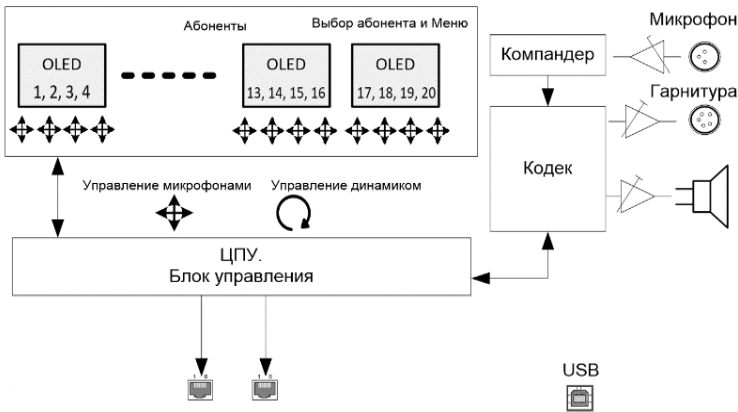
Абоненты

Выбор абонента и Меню

OLED
1, 2, 3, 4

OLED
13, 14, 15, 16

OLED
17, 18, 19, 20

Компандер

Микрофон

Гарнитура

Кодек

Управление микрофонами

Управление динамиком

ЦПУ.
Блок управления

USB